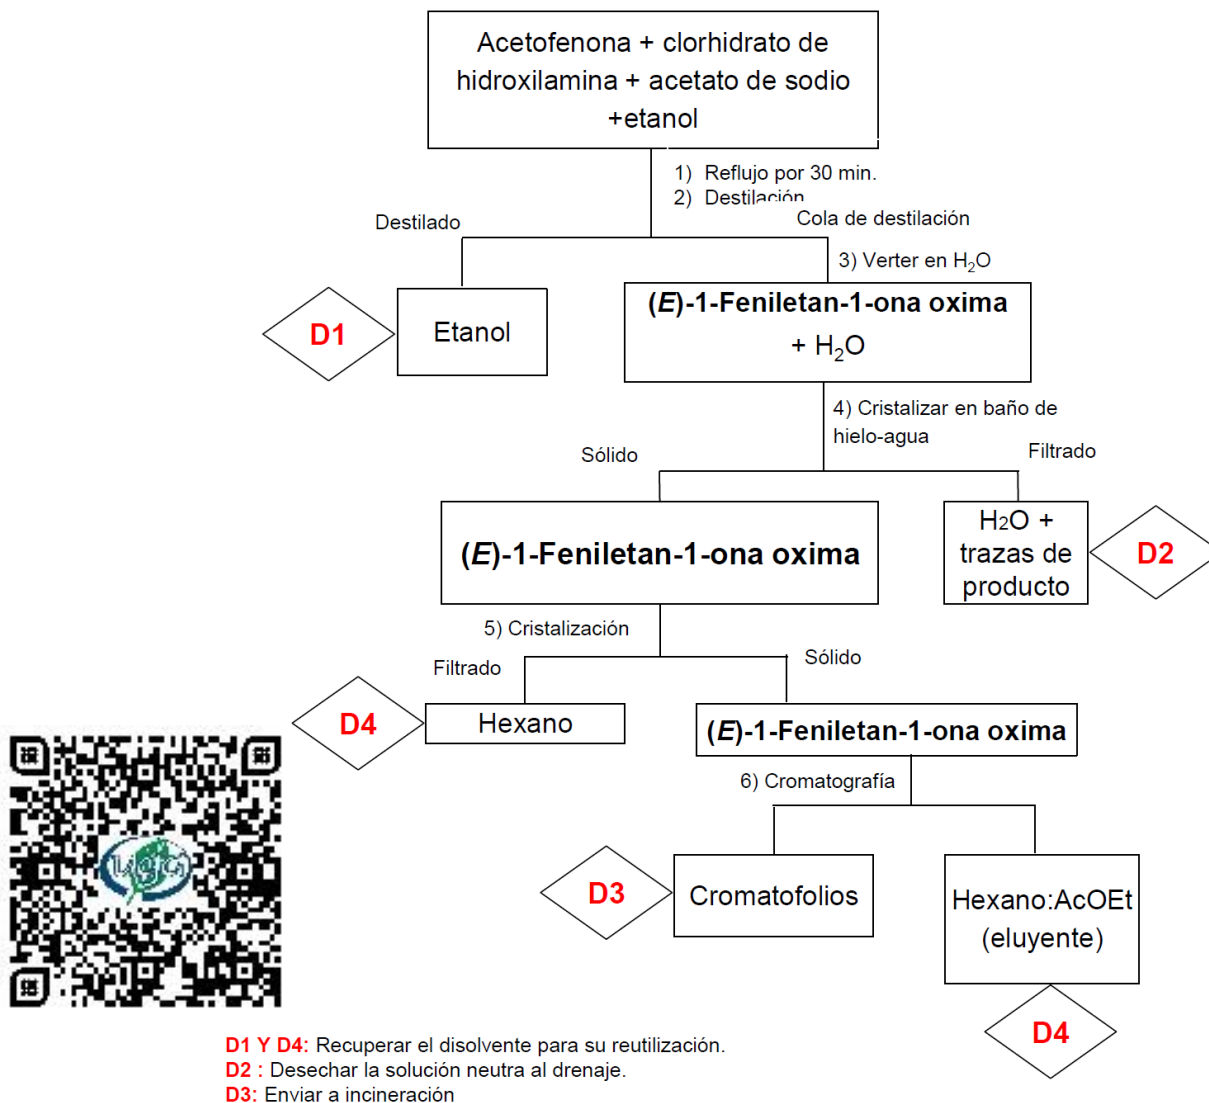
Acetofenona + clorhidrato de hidroxilamina + acetato de sodio +etanol

1) Reflujo por 30 min.
2) Destilación

Destilado

Cola de destilación

3) Verter en $H_2O$

D1

Etanol

(*E*)-1-Feniletan-1-ona oxima + $H_2O$

4) Cristalizar en baño de hielo-agua

Sólido

Filtrado

(*E*)-1-Feniletan-1-ona oxima

$H_2O$ + trazas de producto

D2

5) Cristalización

Filtrado

Sólido

D4

Hexano

(*E*)-1-Feniletan-1-ona oxima

6) Cromatografía

D3

Cromatofolios

Hexano:AcOEt (eluyente)

D4

D1 Y D4: Recuperar el disolvente para su reutilización.
D2 : Desechar la solución neutra al drenaje.
D3: Enviar a incineración